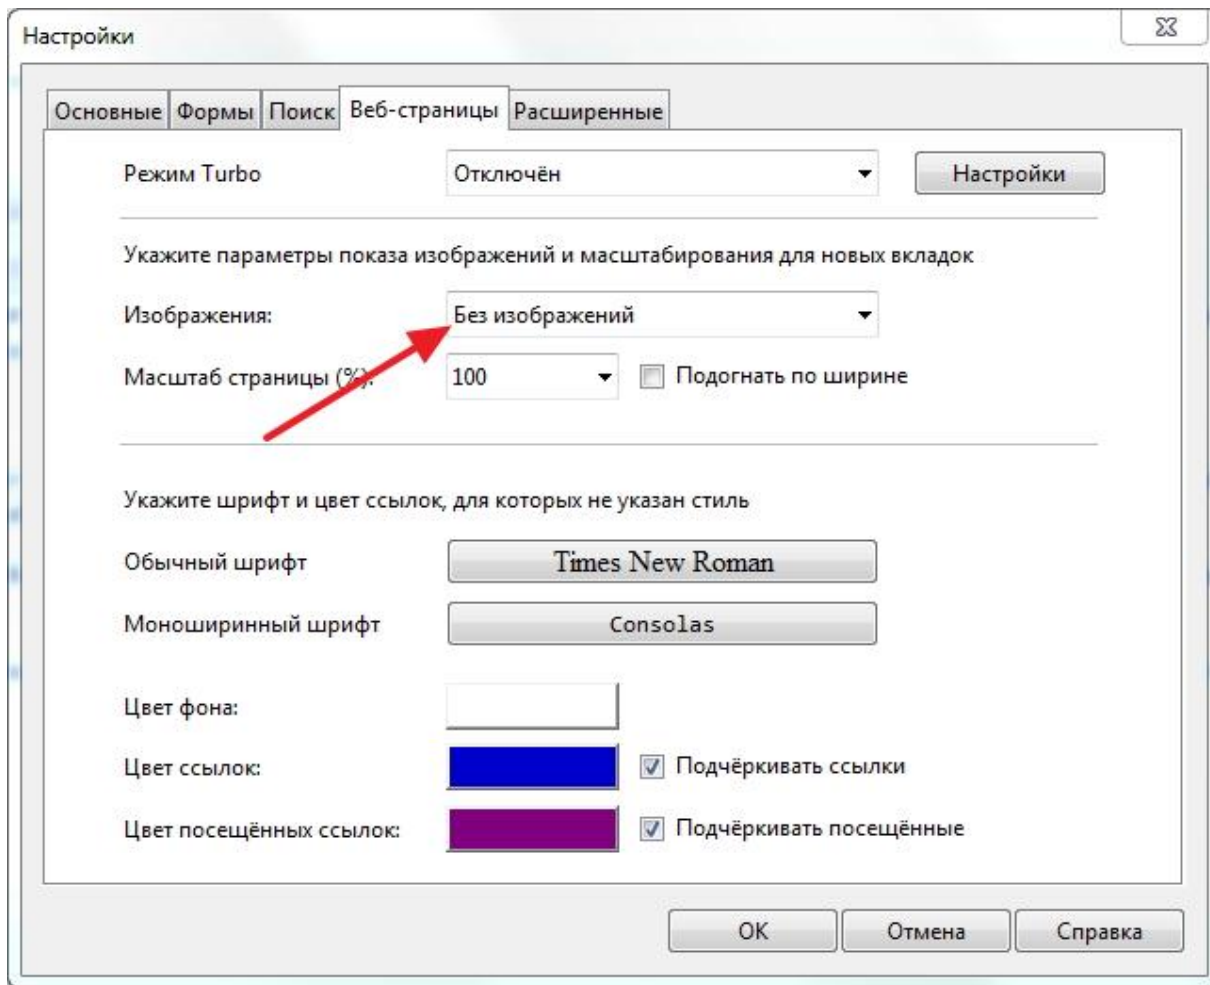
Настройки

Основные | Формы | Поиск | Веб-страницы | Расширенные

Режим Turbo
Отключён
Настройки

Укажите параметры показа изображений и масштабирования для новых вкладок

Изображения:
Без изображений

Масштаб страницы (%):
100
Подогнать по ширине

Укажите шрифт и цвет ссылок, для которых не указан стиль

Обычный шрифт
Times New Roman

Моноширинный шрифт
Consolas

Цвет фона:

Цвет ссылок:
Подчёркивать ссылки

Цвет посещённых ссылок:
Подчёркивать посещённые

OK
Отмена
Справка